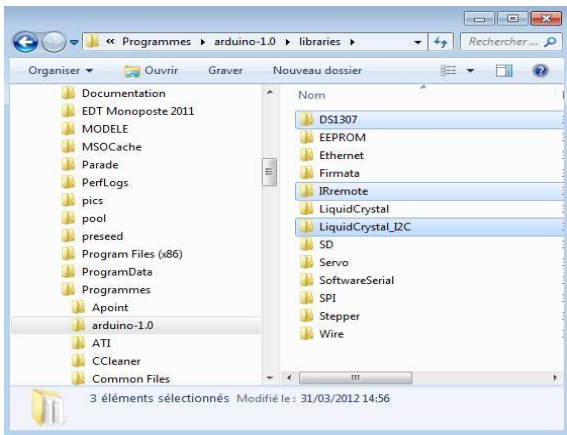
« Programmes ▸ arduino-1.0 ▸ libraries ▸

Rechercher...

Organiser ▾ Ouvrir Graver Nouveau dossier

Documentation
EDT Monoposte 2011
MODELE
MSOCache
Parade
PerfLogs
pics
pool
preseed
Program Files (x86)
ProgramData
Programmes
Apoint
arduino-1.0
ATI
CCleaner
Common Files

Nom
DS1307
EEPROM
Ethernet
Firmata
IRremote
LiquidCrystal
LiquidCrystal_I2C
SD
Servo
SoftwareSerial
SPI
Stepper
Wire

3 éléments sélectionnés Modifié le : 31/03/2012 14:56